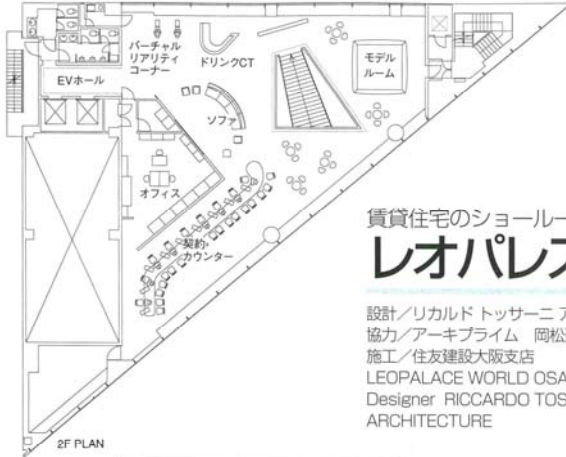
バーチャル
リアリティ
コーナー

ドリンクCT

モデル
ルーム

EVホール

ソファ

オフィス

契約
カウンター

2F PLAN

賃貸住宅のショールー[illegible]
レオパレス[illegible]

設計／リカルド トッサーニ ア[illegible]
協力／アーキプライム　岡松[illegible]
施工／住友建設大阪支店
LEOPALACE WORLD OSA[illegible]
Designer RICCARDO TOS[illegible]
ARCHITECTURE